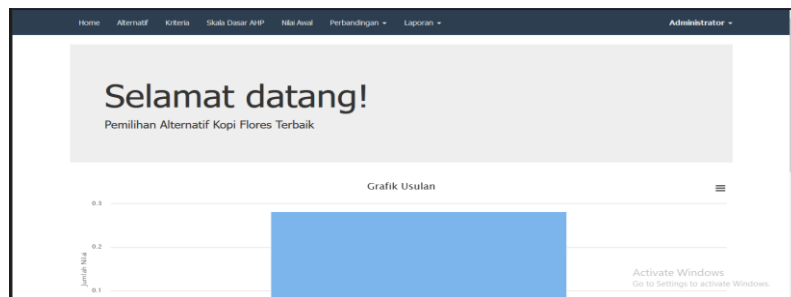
Home Alternatif Kriteria Skala Dasar AHP Nilai Awal Perbandingan ▾ Laporan ▾ Administrator ▾

Selamat datang!

Pemilihan Alternatif Kopi Flores Terbaik

Grafik Usulan

0.3

0.2

0.1

Jumlah Nilai

Activate Windows
Go to Settings to activate Windows.